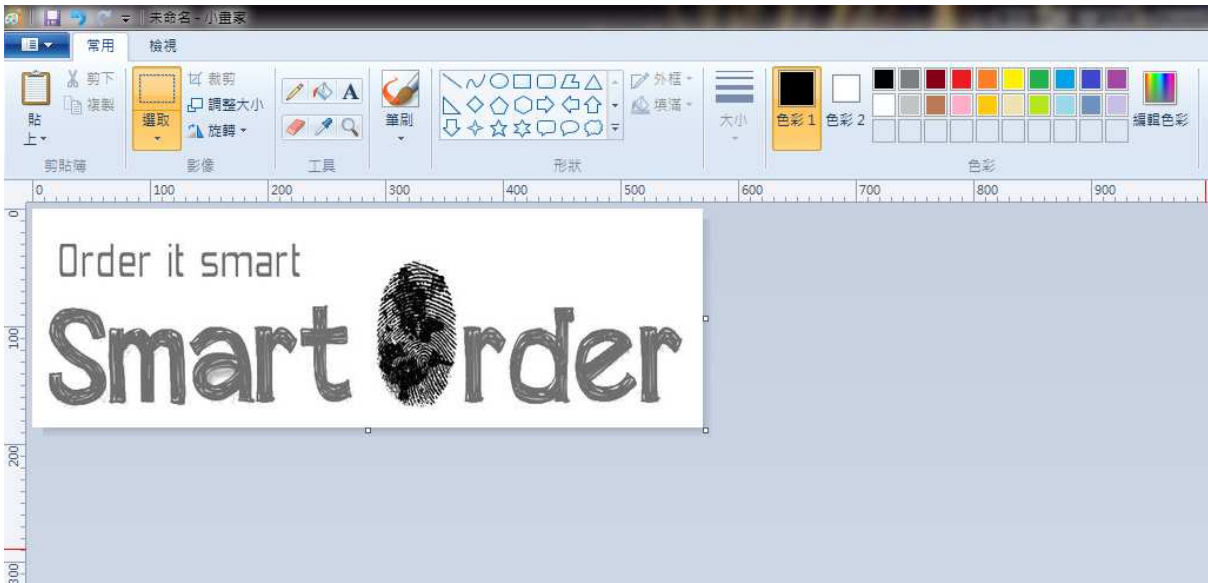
未命名 - 小畫家

常用 檢視

貼上 剪下 複製 剪貼簿

選取 裁剪 調整大小 旋轉 影像

工具

筆刷

外框 填滿 形狀

大小

色彩 1 色彩 2 編輯色彩 色彩

0 100 200 300 400 500 600 700 800 900

0 100 200 300

Order it smart

Smart rder